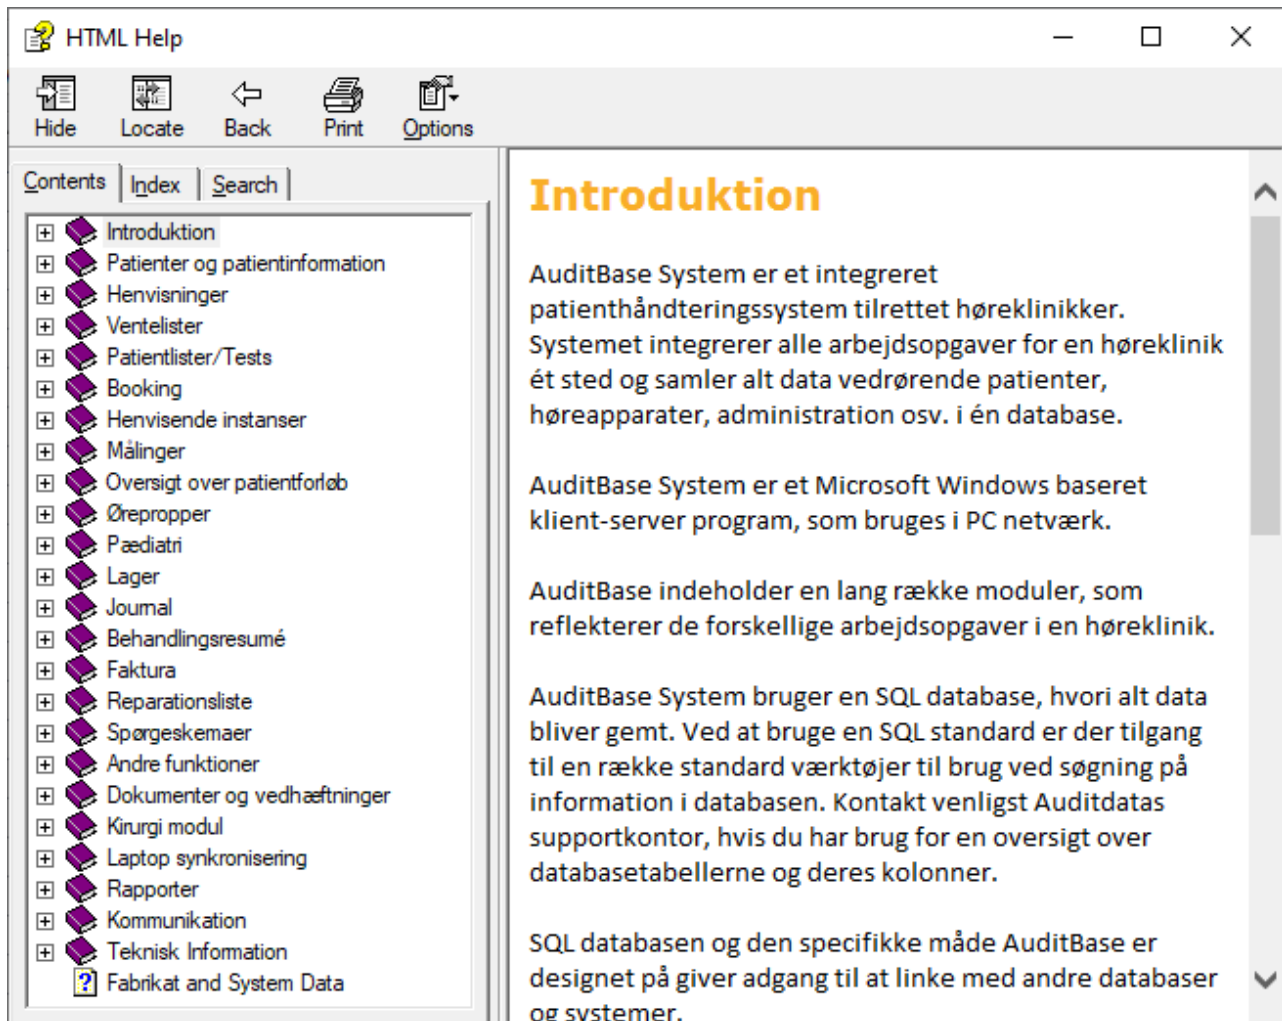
HTML Help

Hide Locate Back Print Options

Contents Index Search

Introduktion
Patienter og patientinformation
Henvisninger
Ventelister
Patientlister/Tests
Booking
Henvisende instanser
Målinger
Oversigt over patientforløb
Ørepropper
Pædiatri
Lager
Journal
Behandlingsresumé
Faktura
Reparationsliste
Spørgeskemaer
Andre funktioner
Dokumenter og vedhæftninger
Kirurgi modul
Laptop synkronisering
Rapporter
Kommunikation
Teknisk Information
Fabrikat and System Data

Introduktion

AuditBase System er et integreret patienthåndteringssystem tilrettet høreklinikker. Systemet integrerer alle arbejdsopgaver for en høreklinik ét sted og samler alt data vedrørende patienter, høreapparater, administration osv. i én database.

AuditBase System er et Microsoft Windows baseret klient-server program, som bruges i PC netværk.

AuditBase indeholder en lang række moduler, som reflekterer de forskellige arbejdsopgaver i en høreklinik.

AuditBase System bruger en SQL database, hvori alt data bliver gemt. Ved at bruge en SQL standard er der tilgang til en række standard værktøjer til brug ved søgning på information i databasen. Kontakt venligst Auditdatas supportkontor, hvis du har brug for en oversigt over databasetabellerne og deres kolonner.

SQL databasen og den specifikke måde AuditBase er designet på giver adgang til at linke med andre databaser og systemer.